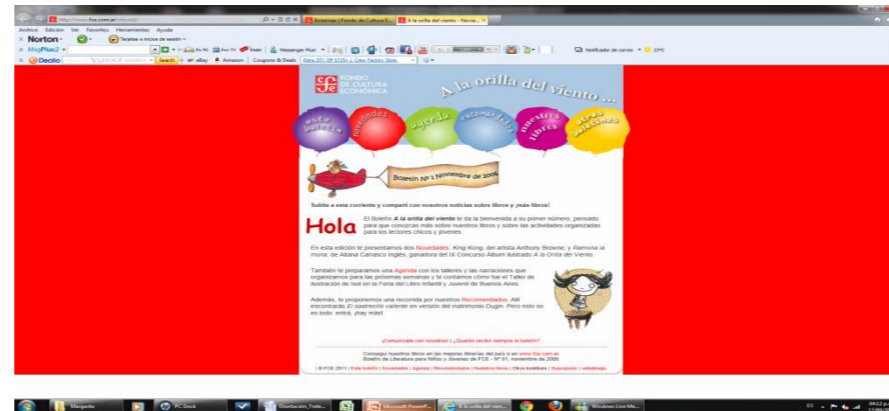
http://www.fce.com.ar/
Boletines | Fondo de Cultura E...
A la orilla del viento - Novie...

Archivo Edición Ver Favoritos Herramientas Ayuda

Norton

Tarjetas e inicios de sesión

MyPlus2

Messenger Plus!

Notificador de correo

EPC

Dealio

Search

eBay

Amazon

Coupons & Deals

Extra 20% Off $125+ | Crew Factory Store

FONDO DE CULTURA ECONÓMICA

A la orilla del viento ...

este boletín

novedades

agenda

recomendados

nuestros libros

otros boletines

Boletín Nº 1 Noviembre de 2006

Subite a esta corriente y compartí con nosotros noticias sobre libros y ¡más libros!

Hola

El Boletín A la orilla del viento te da la bienvenida a su primer número, pensado para que conozcas más sobre nuestros libros y sobre las actividades organizadas para los lectores chicos y jóvenes.

En esta edición te presentamos dos Novedades: King Kong, del artista Anthony Browne, y Ramona la mona, de Aitana Carrasco Inglés, ganadora del IX Concurso Álbum Ilustrado A la Orilla del Viento.

También te preparamos una Agenda con los talleres y las narraciones que organizamos para las próximas semanas y te contamos cómo fue el Taller de ilustración de Isol en la Feria del Libro Infantil y Juvenil de Buenos Aires.

Además, te proponemos una recorrida por nuestros Recomendados. Allí encontrarás El sastrecito valiente en versión del matrimonio Dugin. Pero esto no es todo: entrá, ¡hay más!

¡Comunicate con nosotros! | ¿Querés recibir siempre el boletín?

Conseguí nuestros libros en las mejores librerías del país o en www.fce.com.ar
Boletín de Literatura para Niños y Jóvenes de FCE - Nº 01, noviembre de 2006

| © FCE 2011 | Este boletín | Novedades | Agenda | Recomendados | Nuestros libros | Otros boletines | Suscripción | webdesign

Margarita

FC Duck

Disertación_Trabe...

Microsoft PowerP...

A la orilla del vien...

Windows Live Me...

ES

04:12 p.m.